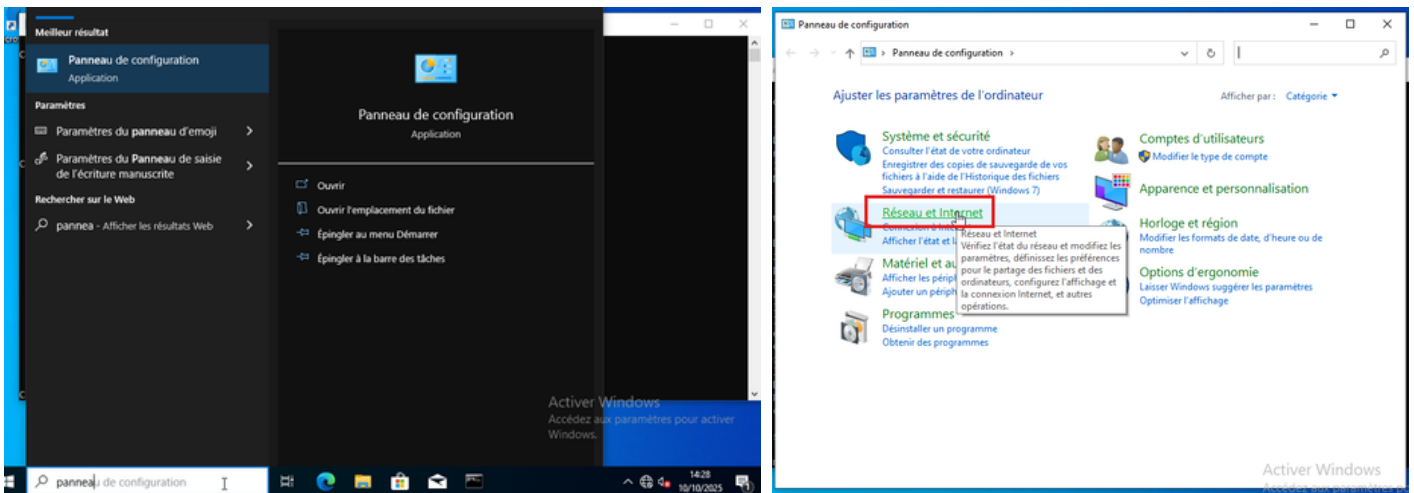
Meilleur résultat

Panneau de configuration
Application

Paramètres

Paramètres du panneau d'emoji

Paramètres du Panneau de saisie de l'écriture manuscrite

Rechercher sur le Web

pannea - Afficher les résultats Web

Panneau de configuration
Application

Ouvrir

Ouvrir l'emplacement du fichier

Épingler au menu Démarrer

Épingler à la barre des tâches

Activer Windows
Accédez aux paramètres pour activer Windows.

panneau de configuration

14:28
10/10/2025

Panneau de configuration

Panneau de configuration

Ajuster les paramètres de l'ordinateur

Afficher par : Catégorie

Système et sécurité
Consulter l'état de votre ordinateur
Enregistrer des copies de sauvegarde de vos fichiers à l'aide de l'Historique des fichiers
Sauvegarder et restaurer (Windows 7)

Réseau et Internet
Connexion à Internet
Afficher l'état et l

Matériel et au
Afficher les périph
Ajouter un périph

Programmes
Désinstaller un programme
Obtenir des programmes

Réseau et Internet
Vérifiez l'état du réseau et modifiez les paramètres, définissez les préférences pour le partage des fichiers et des ordinateurs, configurez l'affichage et la connexion Internet, et autres opérations.

Comptes d'utilisateurs
Modifier le type de compte

Apparence et personnalisation

Horloge et région
Modifier les formats de date, d'heure ou de nombre

Options d'ergonomie
Laisser Windows suggérer les paramètres
Optimiser l'affichage

Activer Windows
Accédez aux paramètres p